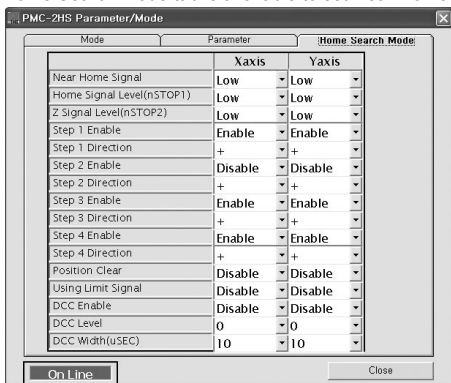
PMC-2HS Parameter/Mode

Mode | Parameter | Home Search Mode

| | Xaxis | Yaxis |
|---|---|---|
| Near Home Signal | Low | Low |
| Home Signal Level(nSTOP1) | Low | Low |
| Z Signal Level(nSTOP2) | Low | Low |
| Step 1 Enable | Enable | Enable |
| Step 1 Direction | + | + |
| Step 2 Enable | Disable | Disable |
| Step 2 Direction | + | + |
| Step 3 Enable | Enable | Enable |
| Step 3 Direction | + | + |
| Step 4 Enable | Enable | Enable |
| Step 4 Direction | + | + |
| Position Clear | Disable | Disable |
| Using Limit Signal | Disable | Disable |
| DCC Enable | Disable | Disable |
| DCC Level | 0 | 0 |
| DCC Width(uSEC) | 10 | 10 |

On Line

Close